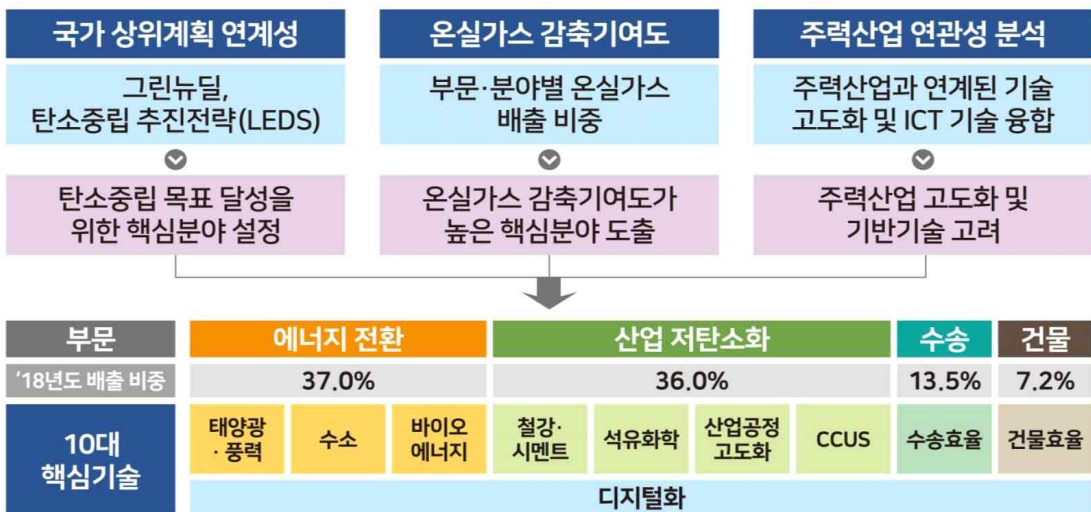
국가 상위계획 연계성

그린뉴딜,
탄소중립 추진전략(LEDS)

탄소중립 목표 달성을
위한 핵심분야 설정

온실가스 감축기여도

부문·분야별 온실가스
배출 비중

온실가스 감축기여도가
높은 핵심분야 도출

주력산업 연관성 분석

주력산업과 연계된 기술
고도화 및 ICT 기술 융합

주력산업 고도화 및
기반기술 고려

| 부문 | 에너지 전환 | | | 산업 저탄소화 | | | | 수송 | 건물 |
|---|---|---|---|---|---|---|---|---|---|
| '18년도 배출 비중 | 37.0% | | | 36.0% | | | | 13.5% | 7.2% |
| 10대 핵심기술 | 태양광 · 풍력 | 수소 | 바이오 에너지 | 철강· 시멘트 | 석유화학 | 산업공정 고도화 | CCUS | 수송효율 | 건물효율 |
| | 디지털화 | | | | | | | | |